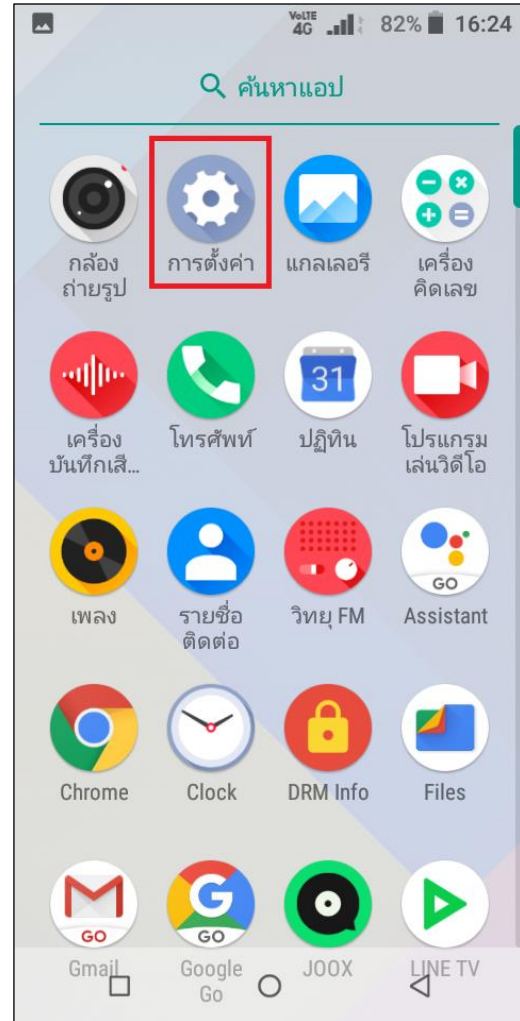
VoLTE 4G 82% 16:24

ค้นหาแอป

กล้องถ่ายรูป
การตั้งค่า
แกลเลอรี
เครื่องคิดเลข

31

เครื่องบันทึกเสี...
โทรศัพท์
ปฏิทิน
โปรแกรมเล่นวิดีโอ

GO

เพลง
รายชื่อติดต่อ
วิทยุ FM
Assistant

Chrome
Clock
DRM Info
Files

GO
GO

Gmail
Google Go
JOOX
LINE TV